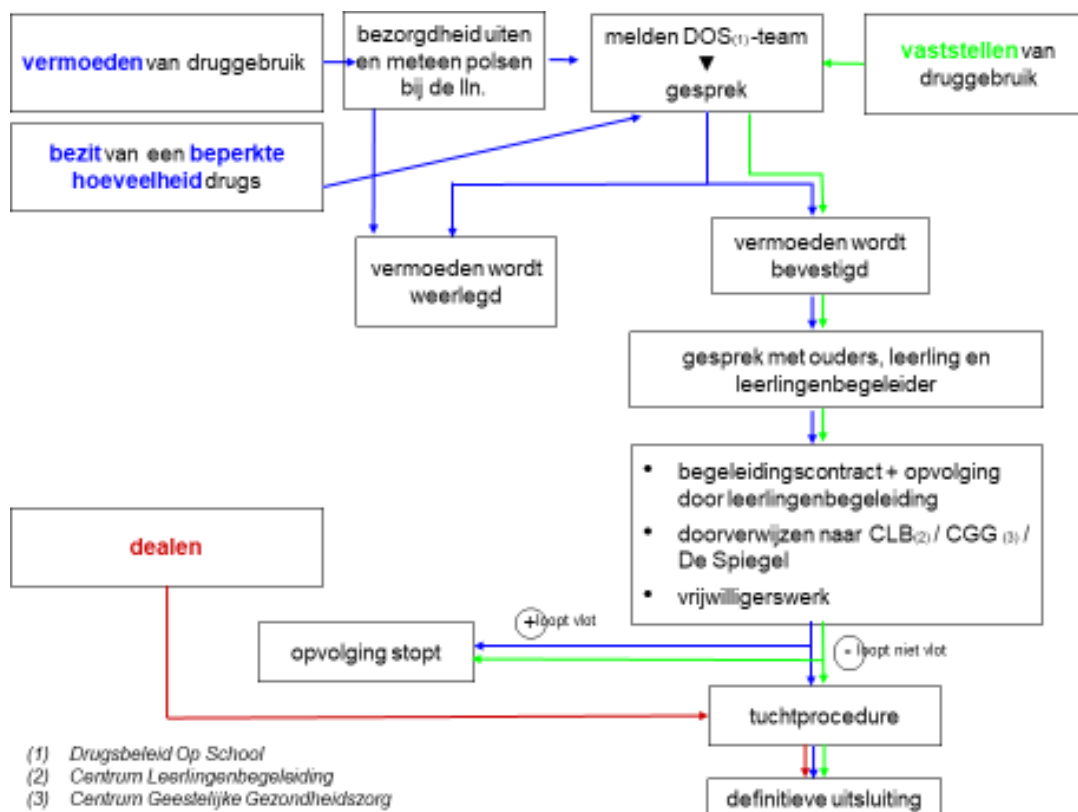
vermoeden van druggebruik

bezorgdheid uiten en meteen polsen bij de lln.

melden DOS$_{(1)}$-team
▼
gesprek

vaststellen van druggebruik

bezit van een beperkte hoeveelheid drugs

vermoeden wordt weerlegd

vermoeden wordt bevestigd

gesprek met ouders, leerling en leerlingenbegeleider

• begeleidingscontract + opvolging door leerlingenbegeleiding
• doorverwijzen naar CLB$_{(2)}$ / CGG $_{(3)}$ / De Spiegel
• vrijwilligerswerk

dealen

+ loopt vlot

opvolging stopt

- loopt niet vlot

tuchtprocedure

definitieve uitsluiting

(1) Drugsbeleid Op School
(2) Centrum Leerlingenbegeleiding
(3) Centrum Geestelijke Gezondheidszorg